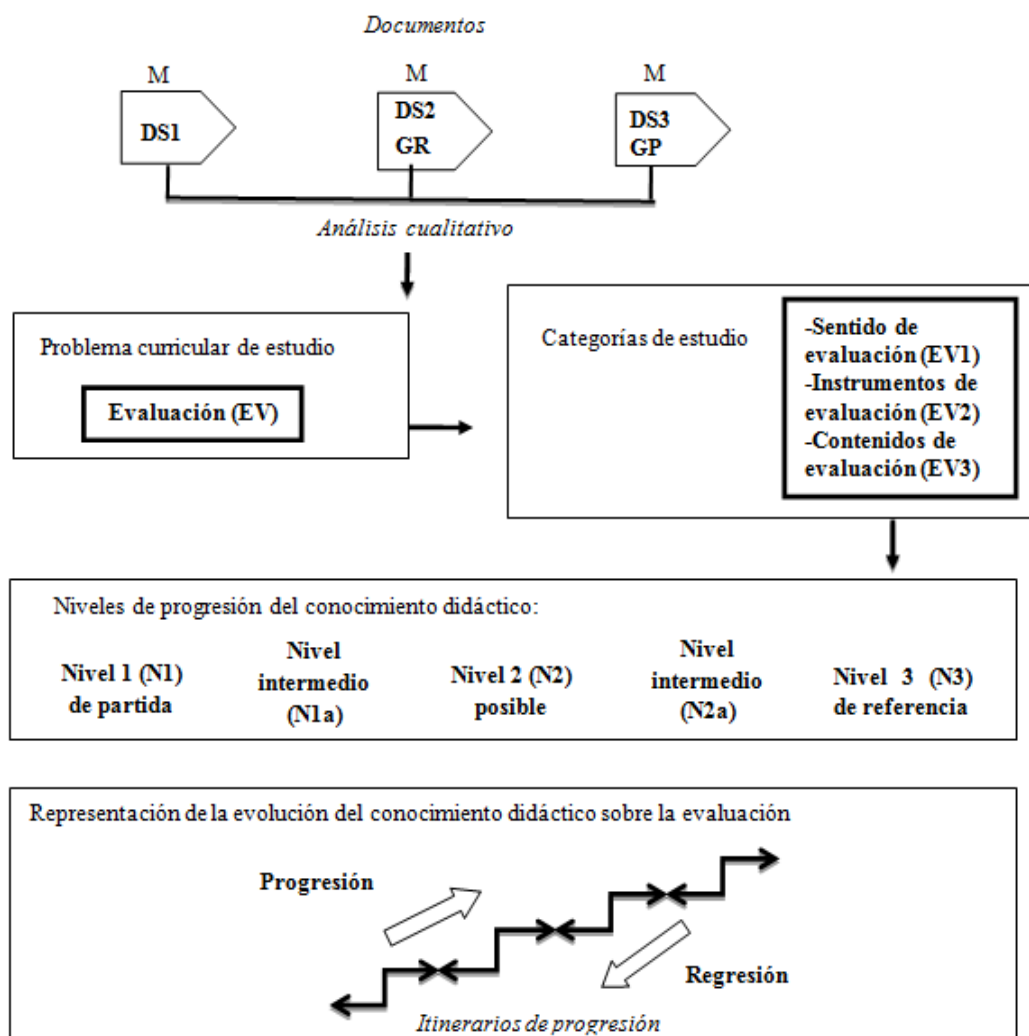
Documentos

M
DS1

M
DS2
GR

M
DS3
GP

Análisis cualitativo

Problema curricular de estudio

Evaluación (EV)

Categorías de estudio

-Sentido de evaluación (EV1)
-Instrumentos de evaluación (EV2)
-Contenidos de evaluación (EV3)

Niveles de progresión del conocimiento didáctico:

Nivel 1 (N1) de partida

Nivel intermedio (N1a)

Nivel 2 (N2) posible

Nivel intermedio (N2a)

Nivel 3 (N3) de referencia

Representación de la evolución del conocimiento didáctico sobre la evaluación

Progresión

Regresión

Itinerarios de progresión